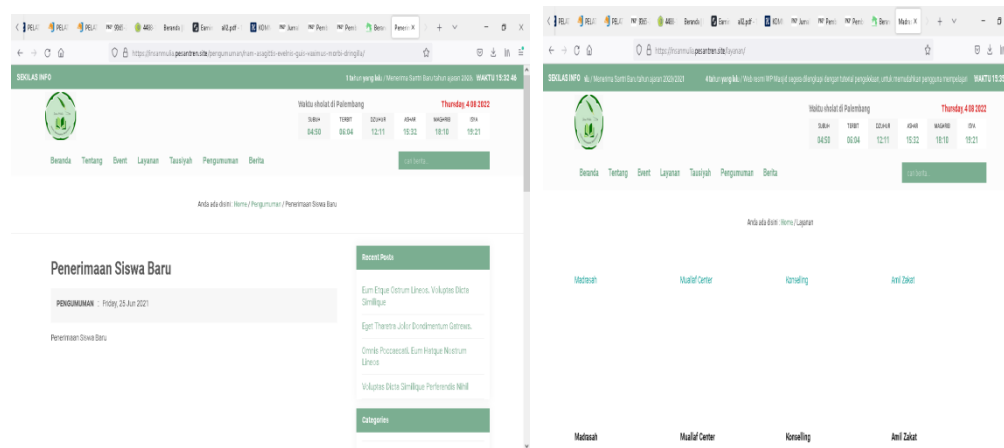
PELAT PELAT PELAT 9965 4468 Beranda ali2.pdf KOMI Jurnal Peni Peni Bera Penerim X + 

https://insanmulia.pesantren.site/pengumuman/nam-asagittis-eveleo-quis-vasimus-morbi-dringilla/

SEKILAS INFO 1 tahun yang lalu / Menerima Santri Baru tahun ajaran 2020 WAKTU 15:32:46

Waktu sholat di Palembang
Thursday, 4 08 2022

| SUBUH | TERBIT | DZUHUR | ASHAR | MAGHRIB | ISYA |
|---|---|---|---|---|---|
| 04:50 | 06:04 | 12:11 | 15:32 | 18:10 | 19:21 |

Beranda Tentang Event Layanan Tausiyah Pengumuman Berita

cari berita...

Anda ada disini: Home / Pengumuman / Penerimaan Siswa Baru

Penerimaan Siswa Baru

PENGUMUMAN Friday, 25 Jun 2021

Penerimaan Siswa Baru

Recent Posts

Eum Etque Ostrum Lineos. Volupras Dicte Similique

Eget Theretre Jukor Dondimentum Gatrews.

Omnis Pocceecati. Eum Hingue Nostrum Lineos

Volupras Dicte Similique Perferendis Nihil

Categories

PELAT PELAT PELAT 9965 4468 Beranda ali2.pdf KOMI Jurnal Peni Peni Bera Manu X + 

https://insanmulia.pesantren.site/layanan/

SEKILAS INFO als / Menerima Santri Baru tahun ajaran 2020/2021 4 tahun yang lalu / Web resmi WP Masjid segera dilengkapi dengan tutorial pengelolaan, untuk memudahkan pengguna mempelajari WAKTU 15:32

Waktu sholat di Palembang
Thursday, 4 08 2022

| SUBUH | TERBIT | DZUHUR | ASHAR | MAGHRIB | ISYA |
|---|---|---|---|---|---|
| 04:50 | 06:04 | 12:11 | 15:32 | 18:10 | 19:21 |

Beranda Tentang Event Layanan Tausiyah Pengumuman Berita

cari berita...

Anda ada disini: Home / Layanan

Madrasah Mualaf Center Konseling Amil Zakat

Madrasah Mualaf Center Konseling Amil Zakat